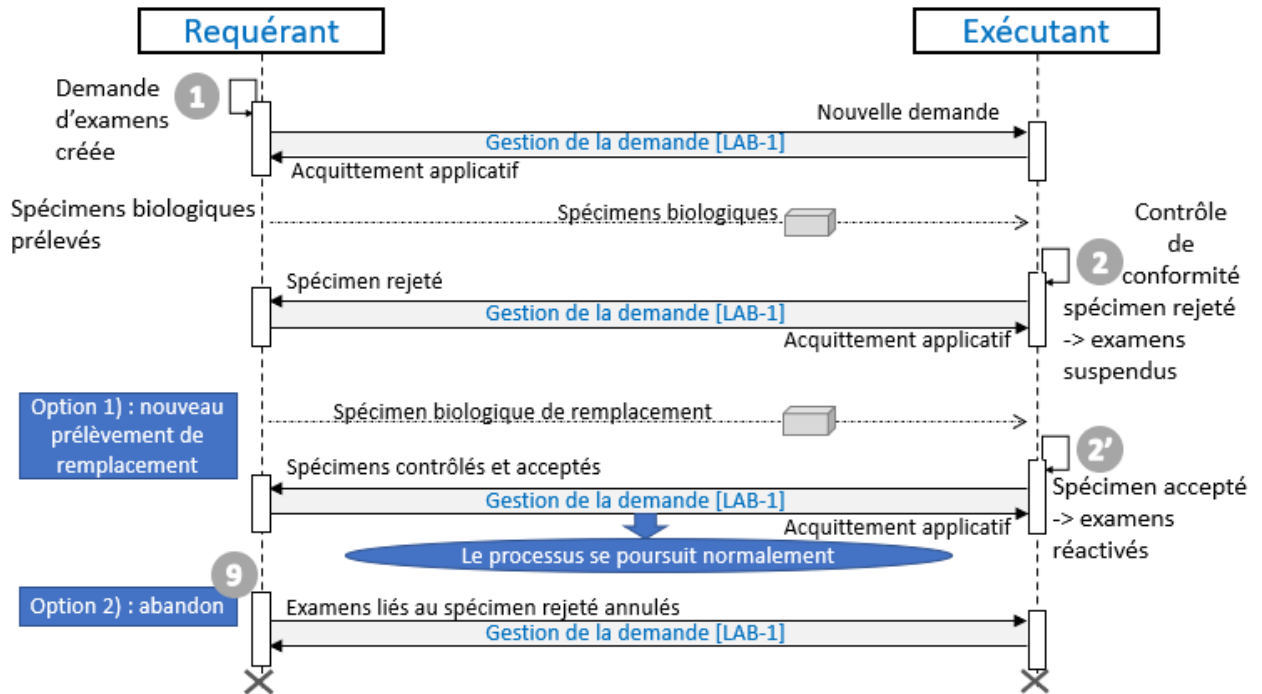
Requérant

Exécutant

Demande d'examens créée

1

Nouvelle demande

Gestion de la demande [LAB-1]

Acquittement applicatif

Spécimens biologiques prélevés

Spécimens biologiques

Contrôle de conformité spécimen rejeté -> examens suspendus

2

Spécimen rejeté

Gestion de la demande [LAB-1]

Acquittement applicatif

Option 1) : nouveau prélèvement de remplacement

Spécimen biologique de remplacement

2'

Spécimens contrôlés et acceptés

Gestion de la demande [LAB-1]

Acquittement applicatif

Spécimen accepté -> examens réactivés

Le processus se poursuit normalement

9

Option 2) : abandon

Examens liés au spécimen rejeté annulés

Gestion de la demande [LAB-1]